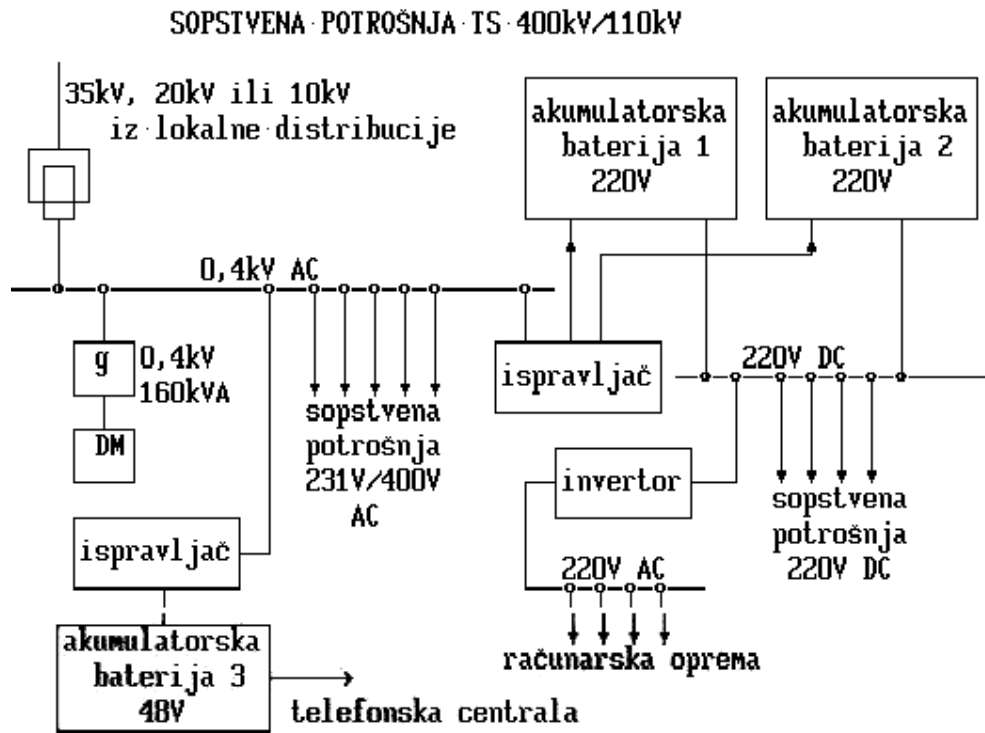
SOPSTVENA POTROŠNJA TS 400kV/110kV

35kV, 20kV ili 10kV
iz lokalne distribucije

akumulatorska
baterija 1
220V

akumulatorska
baterija 2
220V

0,4kV AC

g

0,4kV
160kVA

DM

sopstvena
potrošnja
231V/400V
AC

ispravljač

220V DC

invertor

sopstvena
potrošnja
220V DC

ispravljač

220V AC

računarska oprema

akumulatorska
baterija 3
48V

telefonska centrala